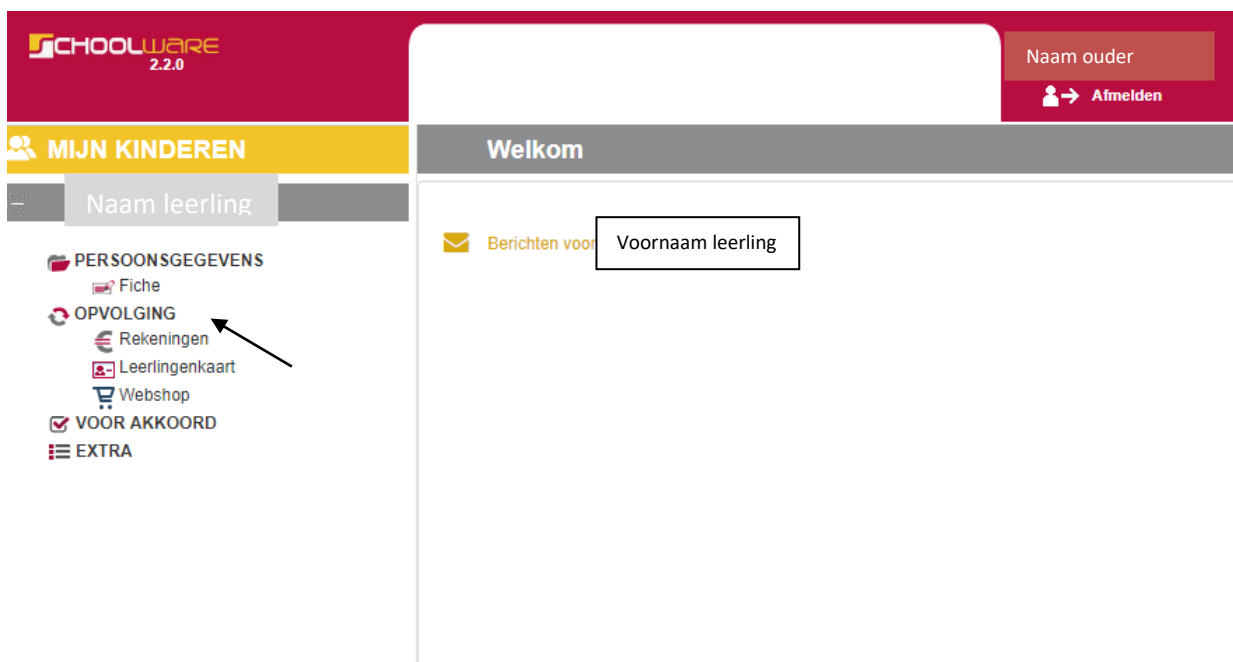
SCHOOLWARE
2.2.0

Naam ouder

Afmelden

MIJN KINDEREN

Welkom

–

Naam leerling

Berichten voor

Voornaam leerling

PERSOONSGEGEVENS

Fiche

OPVOLGING

Rekeningen

Leerlingenkaart

Webshop

VOOR AKKOORD

EXTRA